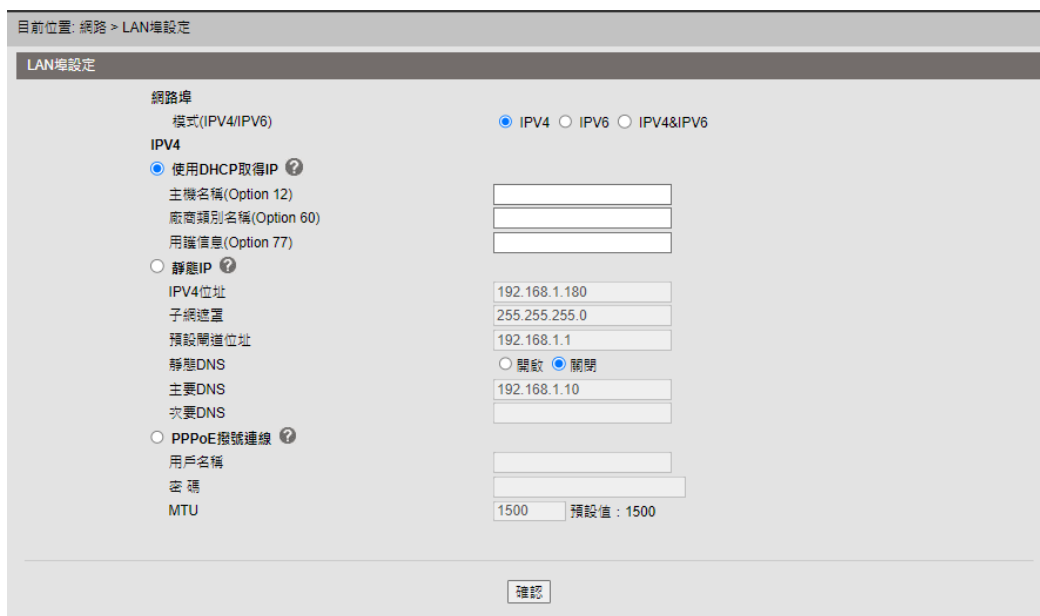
目前位置: 網路 > LAN埠設定

LAN埠設定

網路埠

模式(IPV4/IPV6) IPV4 IPV6 IPV4&IPV6

IPV4

使用DHCP取得IP

主機名稱(Option 12)

廠商類別名稱(Option 60)

用識信息(Option 77)

靜態IP

IPV4位址 192.168.1.180

子網遮罩 255.255.255.0

預設閘道位址 192.168.1.1

靜態DNS 開啟 關閉

主要DNS 192.168.1.10

次要DNS

PPPoE撥號連線

用戶名稱

密 碼

MTU 1500 預設值：1500

確認